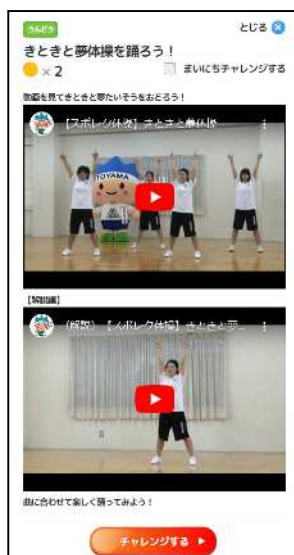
うんどう

とじる

きときと夢体操を踊ろう！

×2

まいにちチャレンジする

動画を見てきときと夢たいそうをおどろう！

【スポレク体操】きときと夢体操

TOYAMA

【解説編】

（解説）【スポレク体操】きときと夢…

曲に合わせて楽しく踊ってみよう！

チャレンジする ▶